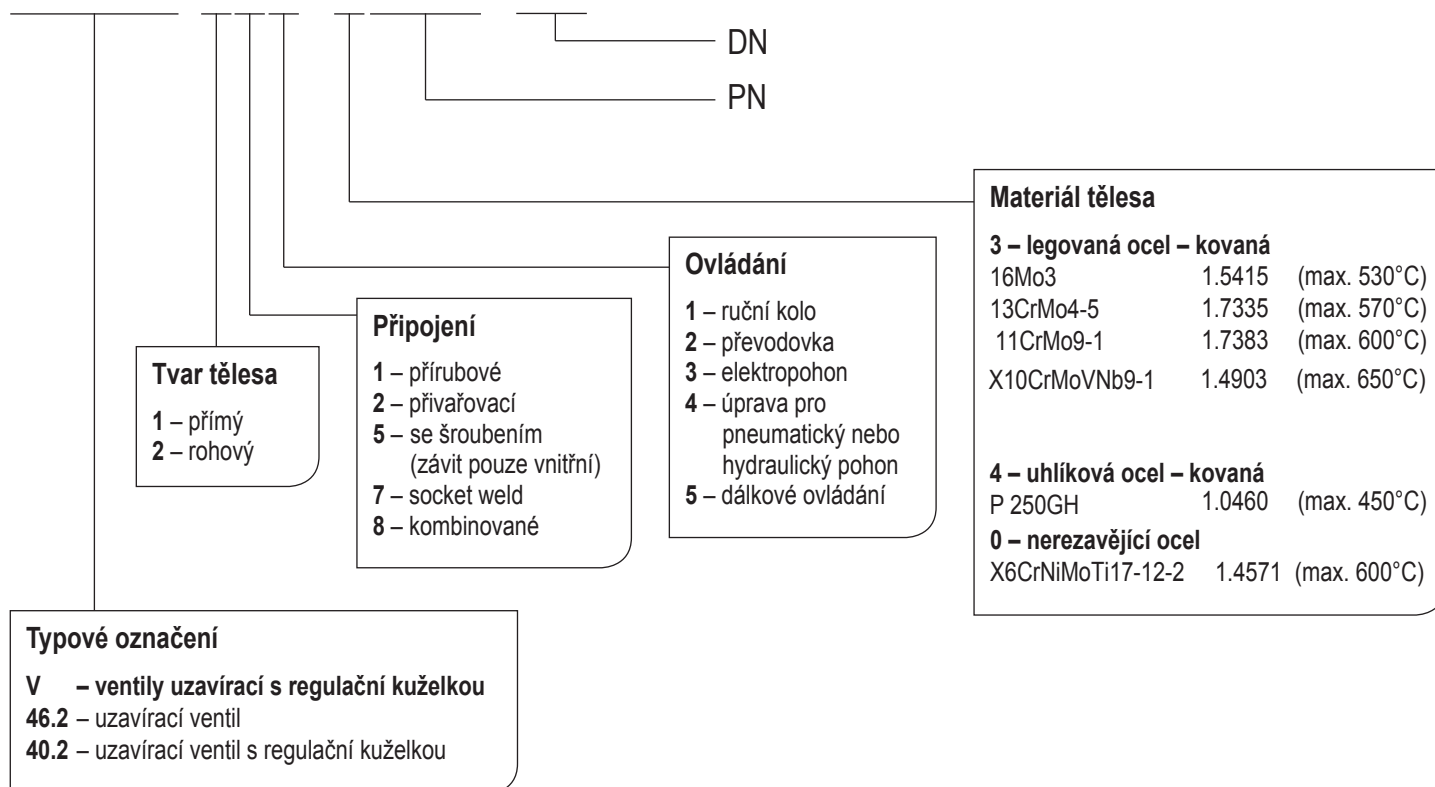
DN

PN

Materiál tělesa

**3 – legovaná ocel – kovaná**
16Mo3 1.5415 (max. 530°C)
13CrMo4-5 1.7335 (max. 570°C)
11CrMo9-1 1.7383 (max. 600°C)
X10CrMoVNb9-1 1.4903 (max. 650°C)

**4 – uhlíková ocel – kovaná**
P 250GH 1.0460 (max. 450°C)

**0 – nerezavějící ocel**
X6CrNiMoTi17-12-2 1.4571 (max. 600°C)

Ovládání

**1** – ruční kolo
**2** – převodovka
**3** – elektropohon
**4** – úprava pro pneumatický nebo hydraulický pohon
**5** – dálkové ovládání

Připojení

**1** – přírubové
**2** – přivařovací
**5** – se šroubením (závit pouze vnitřní)
**7** – socket weld
**8** – kombinované

Tvar tělesa

**1** – přímý
**2** – rohový

Typové označení

**V – ventily uzavírací s regulační kuželkou**
**46.2** – uzavírací ventil
**40.2** – uzavírací ventil s regulační kuželkou